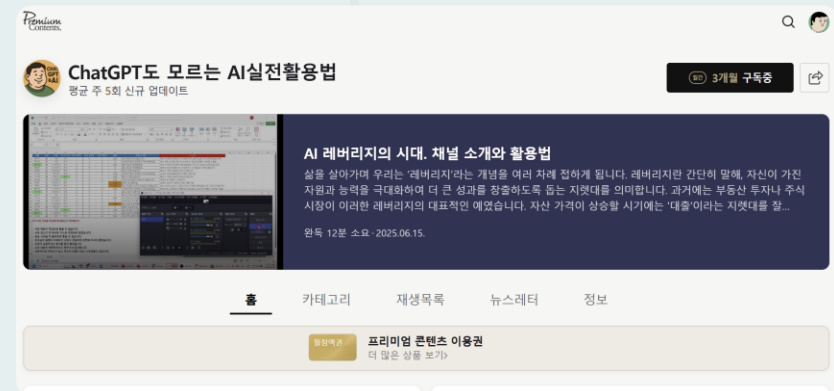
Premium Contents.

ChatGPT도 모르는 AI실전활용법

평균 주 5회 신규 업데이트

3개월 구독중

AI 레버리지의 시대. 채널 소개와 활용법

삶을 살아가며 우리는 '레버리지'라는 개념을 여러 차례 접하게 됩니다. 레버리지란 간단히 말해, 자신이 가진 자원과 능력을 극대화하여 더 큰 성과를 창출하도록 돕는 지렛대를 의미합니다. 과거에는 부동산 투자나 주식 시장이 이러한 레버리지의 대표적인 예였습니다. 자산 가격이 상승할 시기에는 '대출'이라는 지렛대를 잘...

완독 12분 소요 · 2025.06.15.

홈 카테고리 재생목록 뉴스레터 정보

프리미엄 콘텐츠 이용권

더 많은 상품 보기>